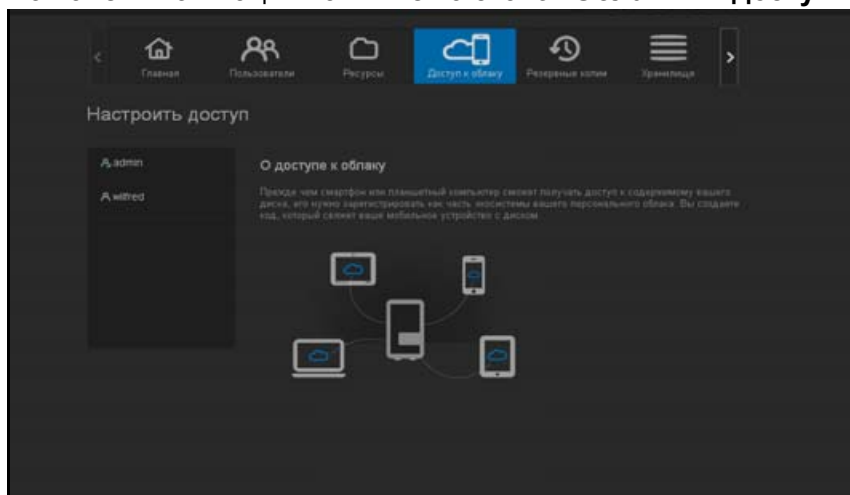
Главная
Пользователи
Ресурсы
Доступ к облаку
Резервные копии
Хранилище

Настроить доступ

admin
wilfred

О доступе к облаку

Прежде чем смартфон или планшетный компьютер сможет получать доступ к содержимому вашего диска, его нужно зарегистрировать как часть экосистемы вашего персонального облака. Вы создаете код, который свяжет ваше мобильное устройство с диском.